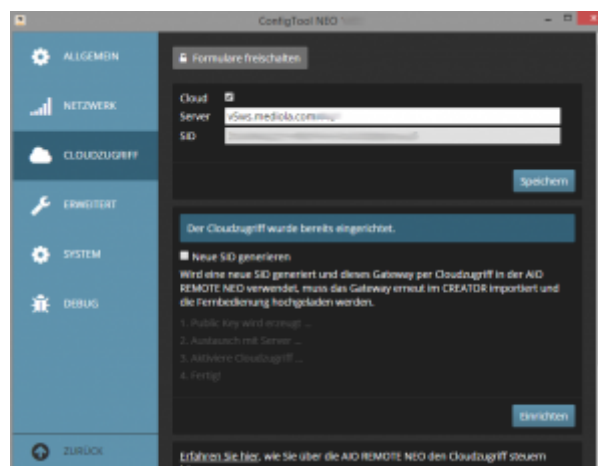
ConfigTool NEO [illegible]

ALLGEMEIN

NETZWERK

CLOUDZUGRIFF

ERWEITERT

SYSTEM

DEBUG

ZURÜCK

Formulare freischalten

Cloud

Server v5ws.mediola.com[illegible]

SID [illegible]

Speichern

Der Cloudzugriff wurde bereits eingerichtet.

Neue SID generieren

Wird eine neue SID generiert und diesen Gateway per Cloudzugriff in der AIO REMOTE NEO verwendet, muss das Gateway erneut im CREATOR importiert und die Fernbedienung hochgeladen werden.

1. Public Key wird erzeugt ...

2. Austausch mit Server ...

3. Aktiviere Cloudzugriff ...

4. Fertig!

Einrichten

Erfahren Sie hier, wie Sie über die AIO REMOTE NEO den Cloudzugriff steuern